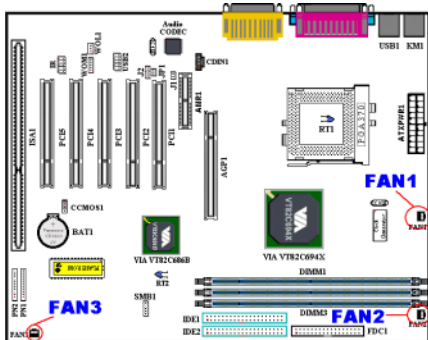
Audio CODEC
USB1
KM1
CDIN1
IR
WOM1
WOL1
USB2
JP1
J1 2D
AMR1
ISA1
PCI5
PCI4
PCI3
PCI2
PCI1
AGP1
RT1
PGA370
ATXPWR1
FAN1
FAN1
CCMOS1
BAT1
VIA VT82C686B
VIA VT82C694X
RT2
SMB1
DIMM1
DIMM3
FAN3
FAN3
FAN2
FAN2
IDE1
IDE2
FDC1
PN1
PN2